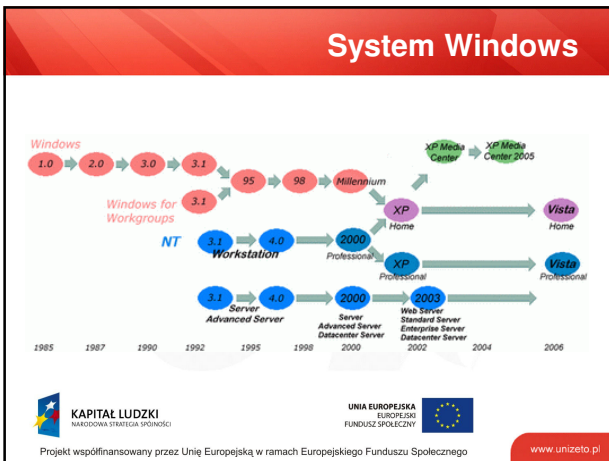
System Windows

Windows

1.0
2.0
3.0
3.1

Windows for Workgroups

3.1

95
98
Millennium

XP Media Center
XP Media Center 2005

XP
Home

Vista
Home

NT

3.1
4.0
Workstation

2000
Professional

XP
Professional

Vista
Professional

3.1
4.0
Server
Advanced Server

2000
Server
Advanced Server
Datacenter Server

2003
Web Server
Standard Server
Enterprise Server
Datacenter Server

1985
1987
1990
1992
1995
1998
2000
2002
2004
2006

KAPITAŁ LUDZKI
NARODOWA STRATEGIA SPÓJNOŚCI

UNIA EUROPEJSKA
EUROPEJSKI
FUNDUSZ SPOŁECZNY

Projekt współfinansowany przez Unię Europejską w ramach Europejskiego Funduszu Społecznego

www.unizeto.pl